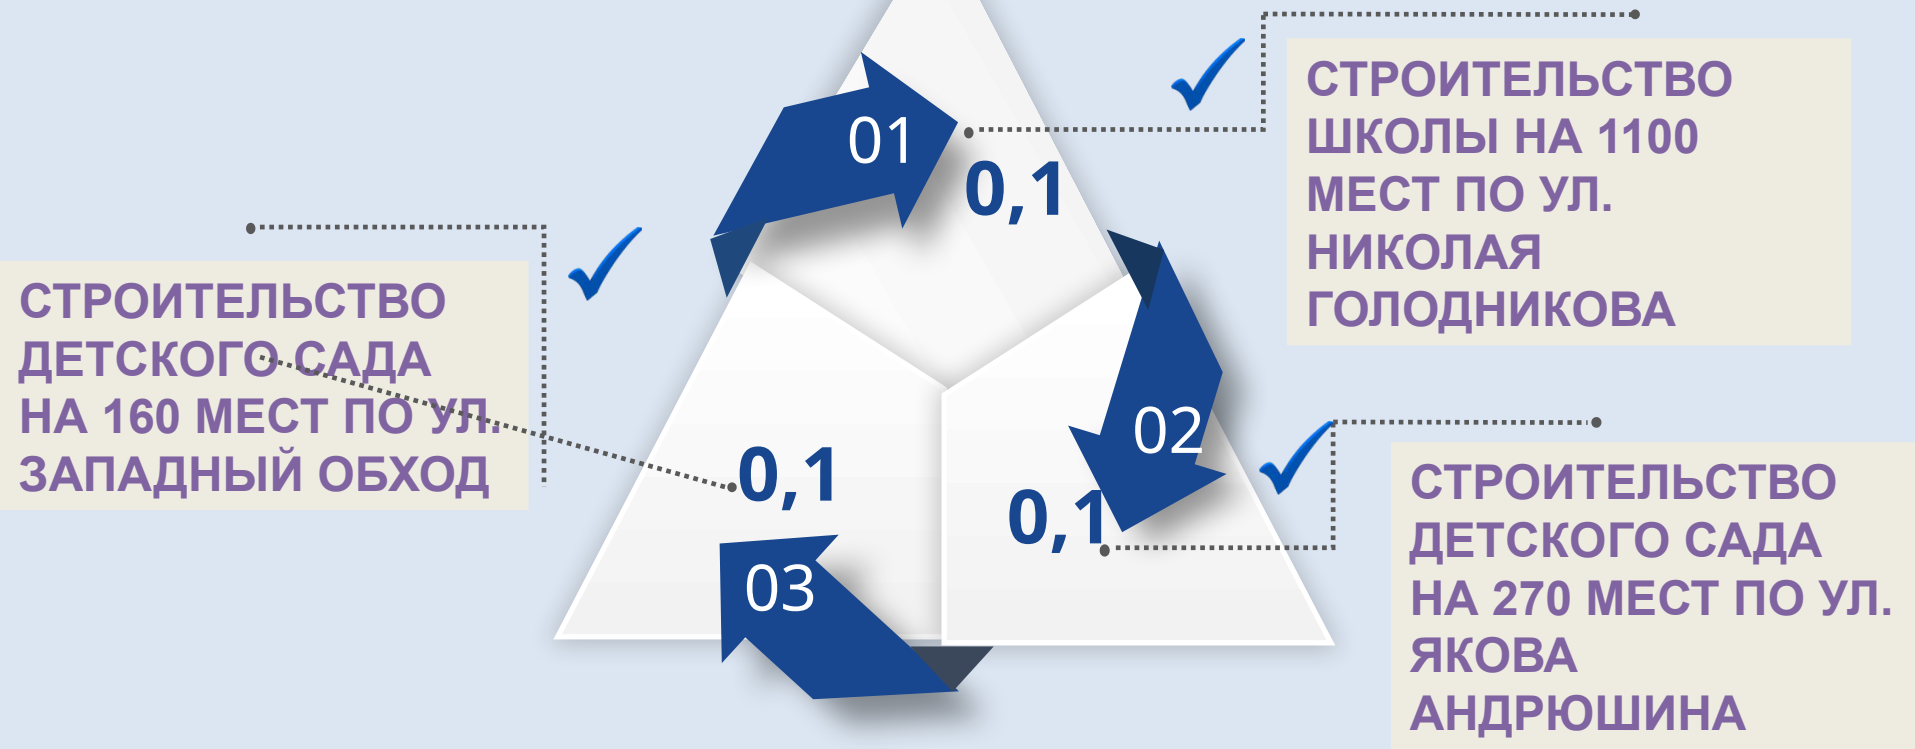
СТРОИТЕЛЬСТВО ДЕТСКОГО САДА НА 160 МЕСТ ПО УЛ. ЗАПАДНЫЙ ОБХОД

01

0,1

СТРОИТЕЛЬСТВО ШКОЛЫ НА 1100 МЕСТ ПО УЛ. НИКОЛАЯ ГОЛОДНИКОВА

02

0,1

0,1

03

СТРОИТЕЛЬСТВО ДЕТСКОГО САДА НА 270 МЕСТ ПО УЛ. ЯКОВА АНДРЮШИНА